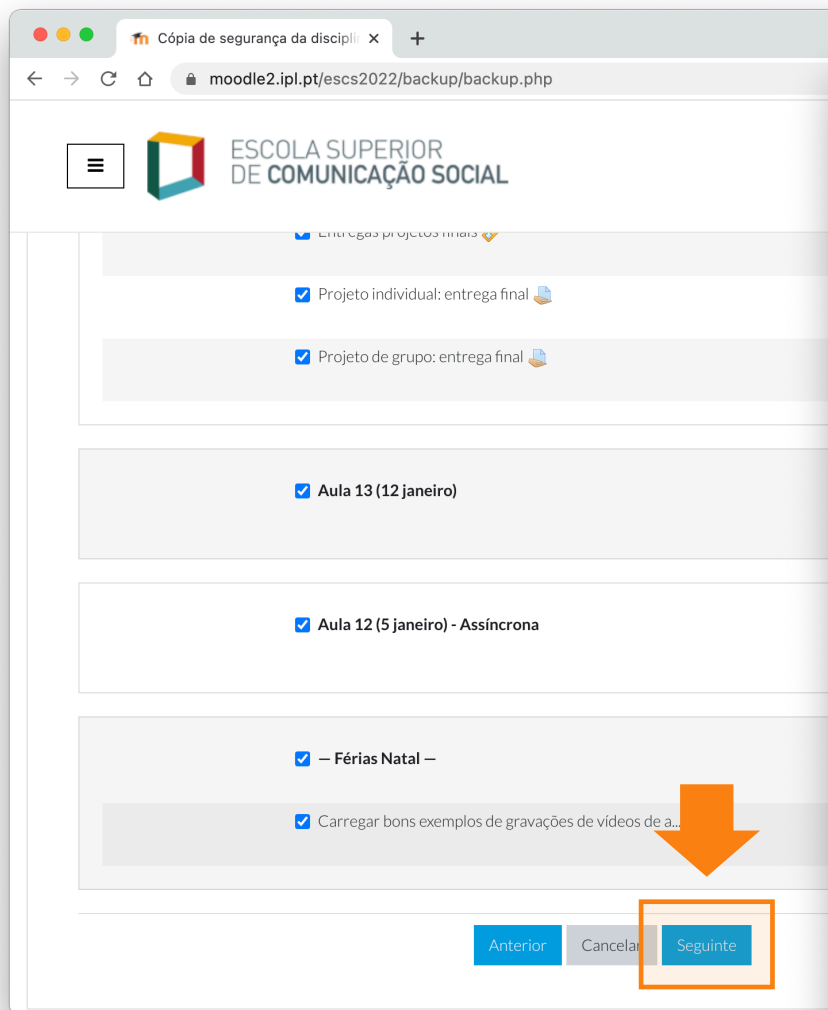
Cópia de segurança da discipli ×

moodle2.ipl.pt/escs2022/backup/backup.php

ESCOLA SUPERIOR
DE COMUNICAÇÃO SOCIAL

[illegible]

Projeto individual: entrega final

Projeto de grupo: entrega final

Aula 13 (12 janeiro)

Aula 12 (5 janeiro) - Assíncrona

— Férias Natal —

Carregar bons exemplos de gravações de vídeos de a...

Anterior
Cancelar
Seguinte